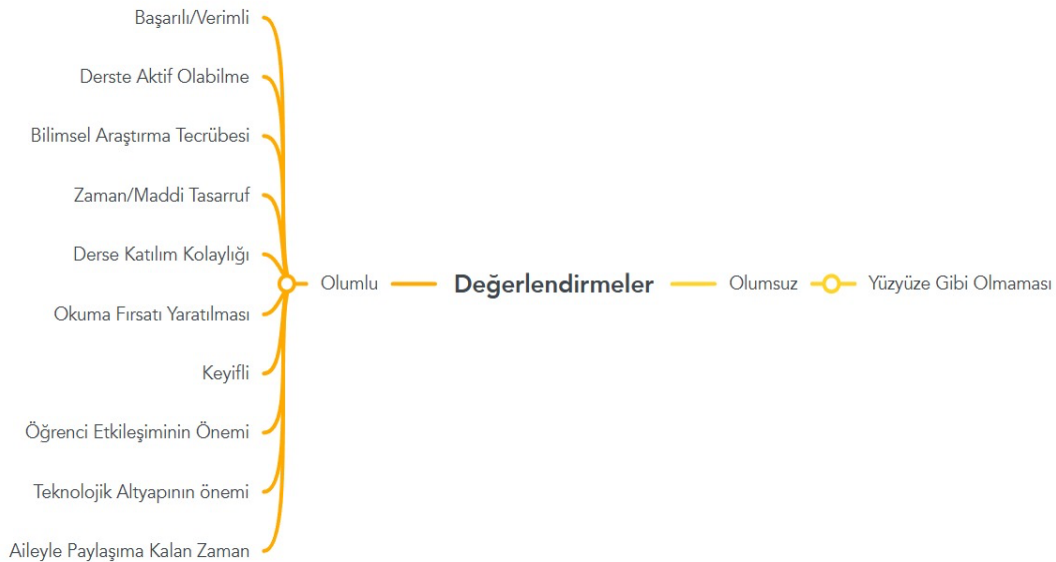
Başarılı/Verimli

Derste Aktif Olabilme

Bilimsel Araştırma Tecrübesi

Zaman/Maddi Tasarruf

Derse Katılım Kolaylığı

Okuma Fırsatı Yaratılması

Keyifli

Öğrenci Etkileşiminin Önemi

Teknolojik Altyapının önemi

Aileyle Paylaşıma Kalan Zaman

Olumlu

Değerlendirmeler

Olumsuz

Yüzyüze Gibi Olmaması